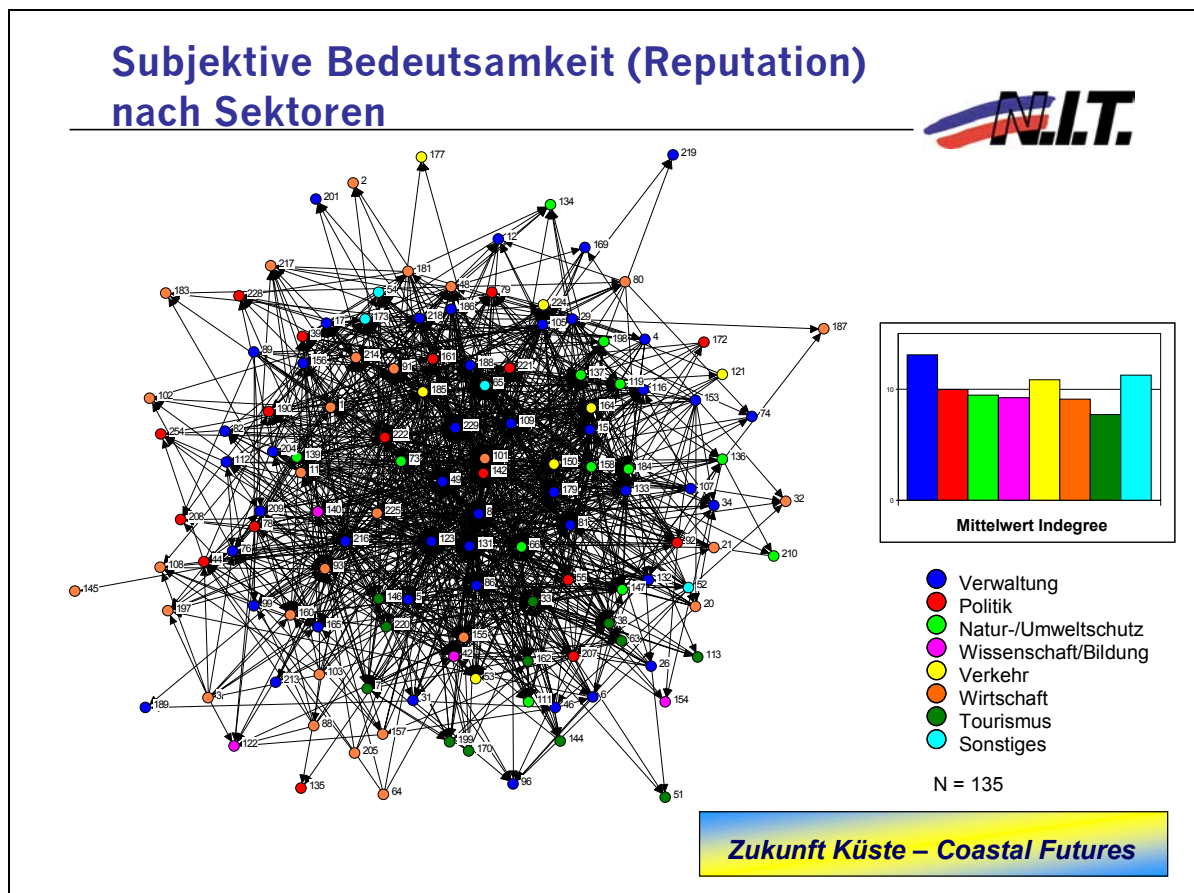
Subjektive Bedeutsamkeit (Reputation) nach Sektoren

N.I.T.

177
219
2
201
134
12
169
217
181
48
79
224
80
183
228
54
173
218
186
105
29
187
17
39
172
198
4
89
158
214
161
188
221
137
121
119
116
102
185
65
153
74
190
164
254
82
229
109
15
222
204
139
101
1112
73
142
150
158
184
136
11
49
179
133
107
32
208
140
225
8
34
78
209
81
21
44
216
123
131
66
292
210
76
108
93
86
55
132
52
145
197
146
147
20
99
160
220
33
38
165
155
163
113
103
42
162
207
26
43
213
53
111
46
154
189
31
88
157
199
144
122
205
170
135
64
96
51

10
0
Mittelwert Indegree

Verwaltung
Politik
Natur-/Umweltschutz
Wissenschaft/Bildung
Verkehr
Wirtschaft
Tourismus
Sonstiges

N = 135

Zukunft Küste – Coastal Futures